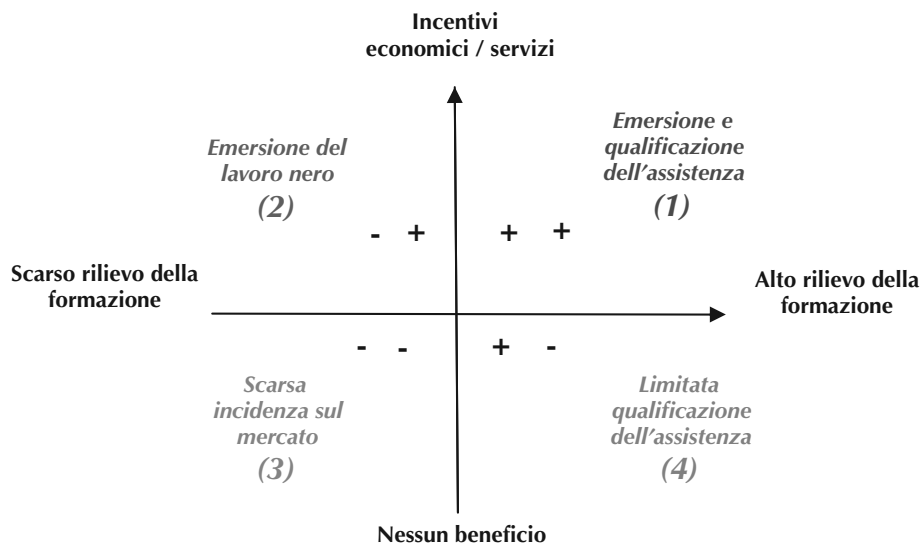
Incentivi economici / servizi

Emersione del lavoro nero
(2)

- +

+ +

Emersione e qualificazione dell'assistenza
(1)

Scarso rilievo della formazione

Alto rilievo della formazione

- -

+ -

Scarsa incidenza sul mercato
(3)

Limitata qualificazione dell'assistenza
(4)

Nessun beneficio